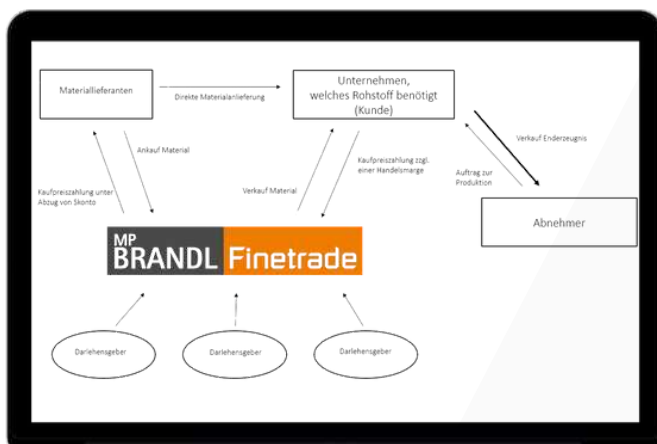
Materiallieferanten

Direkte Materialanlieferung

Unternehmen, welches Rohstoff benötigt (Kunde)

Ankauf Material

Kaufpreiszahlung unter Abzug von Skonto

Verkauf Material

Kaufpreiszahlung zzgl. einer Handelsmarge

Verkauf Enderzeugnis

Auftrag zur Produktion

Abnehmer

MP BRANDL Finetrade

Darlehensgeber

Darlehensgeber

Darlehensgeber